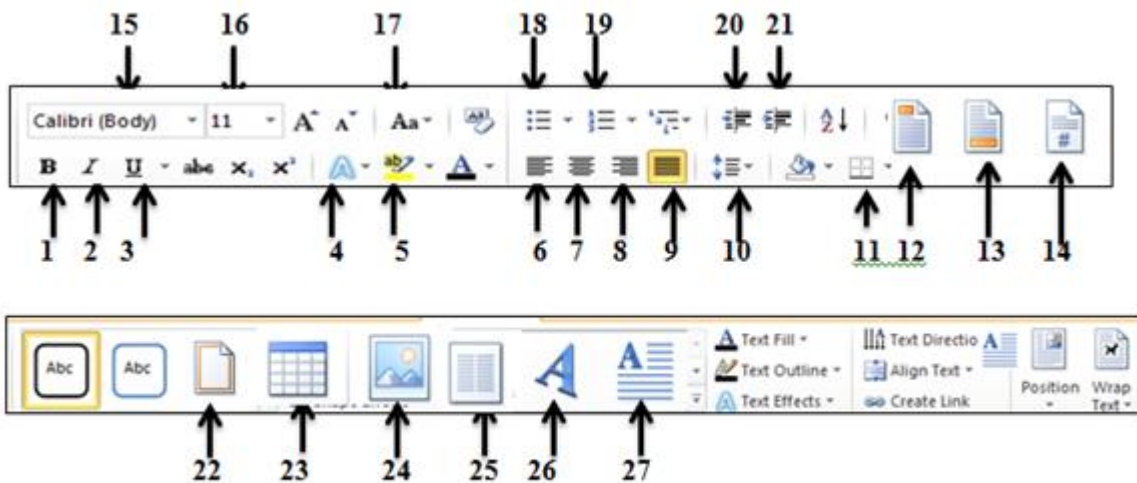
15 16 17 18 19 20 21

Calibri (Body) 11 Aa

B I U abe $x_2$ $x^2$

1 2 3 4 5 6 7 8 9 10 11 12 13 14

Abc Abc

Text Fill
Text Outline
Text Effects

Text Directio
Align Text
Create Link

Position
Wrap Text

22 23 24 25 26 27